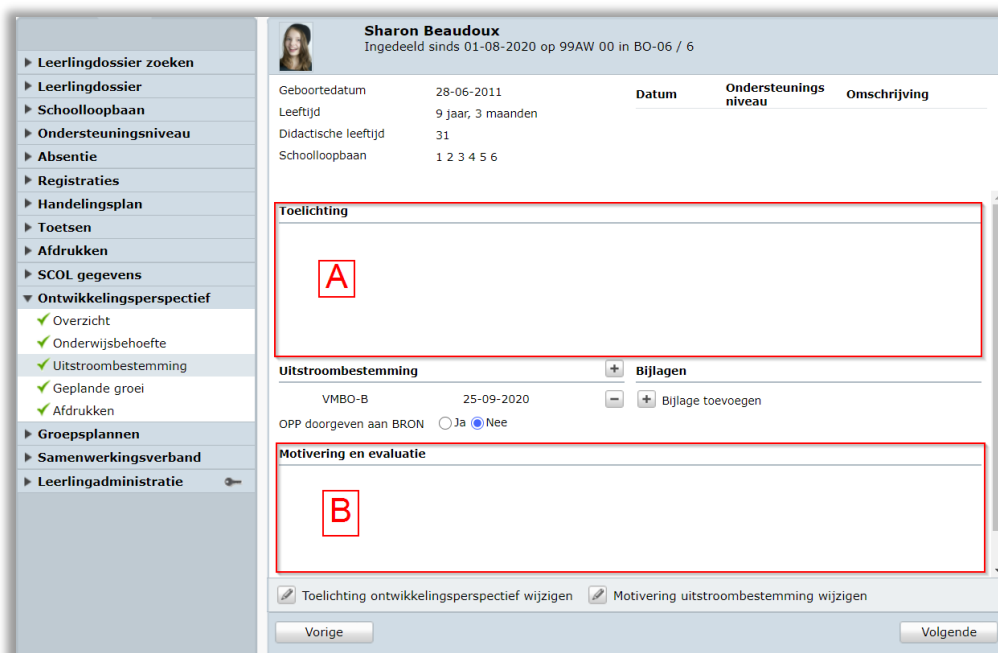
Leerlingdossier zoeken
Leerlingdossier
Schoolloopbaan
Ondersteuningsniveau
Absentie
Registraties
Handelingsplan
Toetsen
Afdrukken
SCOL gegevens
Ontwikkelingsperspectief
Overzicht
Onderwijsbehoefte
Uitstroombestemming
Geplande groei
Afdrukken
Groepsplannen
Samenwerkingsverband
Leerlingadministratie

Sharon Beaudoux
Ingedeeld sinds 01-08-2020 op 99AW 00 in BO-06 / 6

Geboortedatum 28-06-2011
Leeftijd 9 jaar, 3 maanden
Didactische leeftijd 31
Schoolloopbaan 1 2 3 4 5 6

| Datum | Ondersteunings niveau | Omschrijving |
|---|---|---|

Toelichting

A

Uitstroombestemming
VMBO-B 25-09-2020
OPP doorgeven aan BRON Ja Nee

Bijlagen
Bijlage toevoegen

Motivering en evaluatie

B

Toelichting ontwikkelingsperspectief wijzigen
Motivering uitstroombestemming wijzigen

Vorige
Volgende